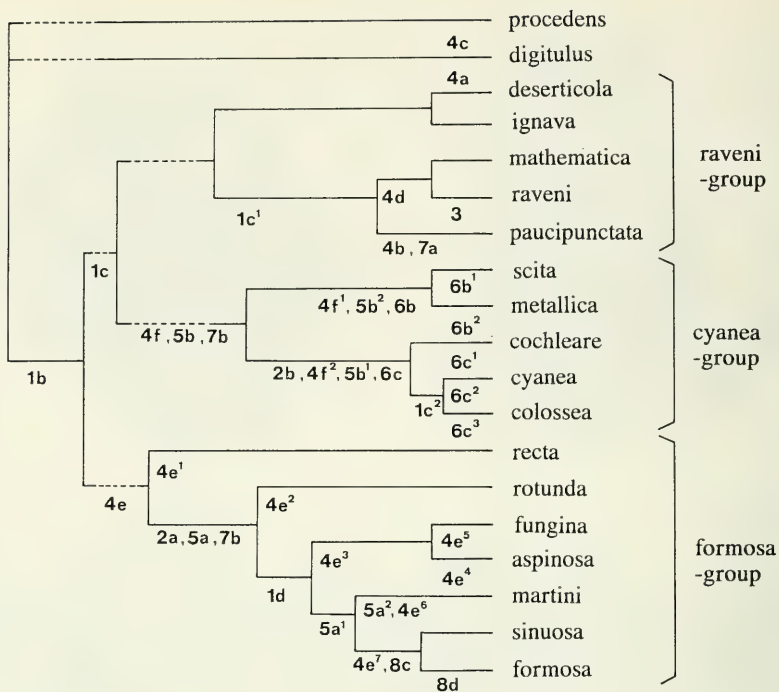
procedens
4c
digitulus
4a
deserticola
ignava
mathematica
raveni
-group
4d
raveni
3
$1c^1$
paucipunctata
4b, 7a
1c
$6b^1$
scita
$4f^1, 5b^2, 6b$
metallica
$6b^2$
4f, 5b, 7b
cochleare
cyanea
-group
$6c^1$
$2b, 4f^2, 5b^1, 6c$
cyanea
$6c^2$
1b
$1c^2$
colossea
$6c^3$
recta
$4e^1$
4e
rotunda
$4e^2$
2a, 5a, 7b
fungina
$4e^5$
$4e^3$
aspinosa
formosa
-group
$4e^4$
1d
martini
$5a^2, 4e^6$
$5a^1$
sinuosa
$4e^7, 8c$
formosa
8d